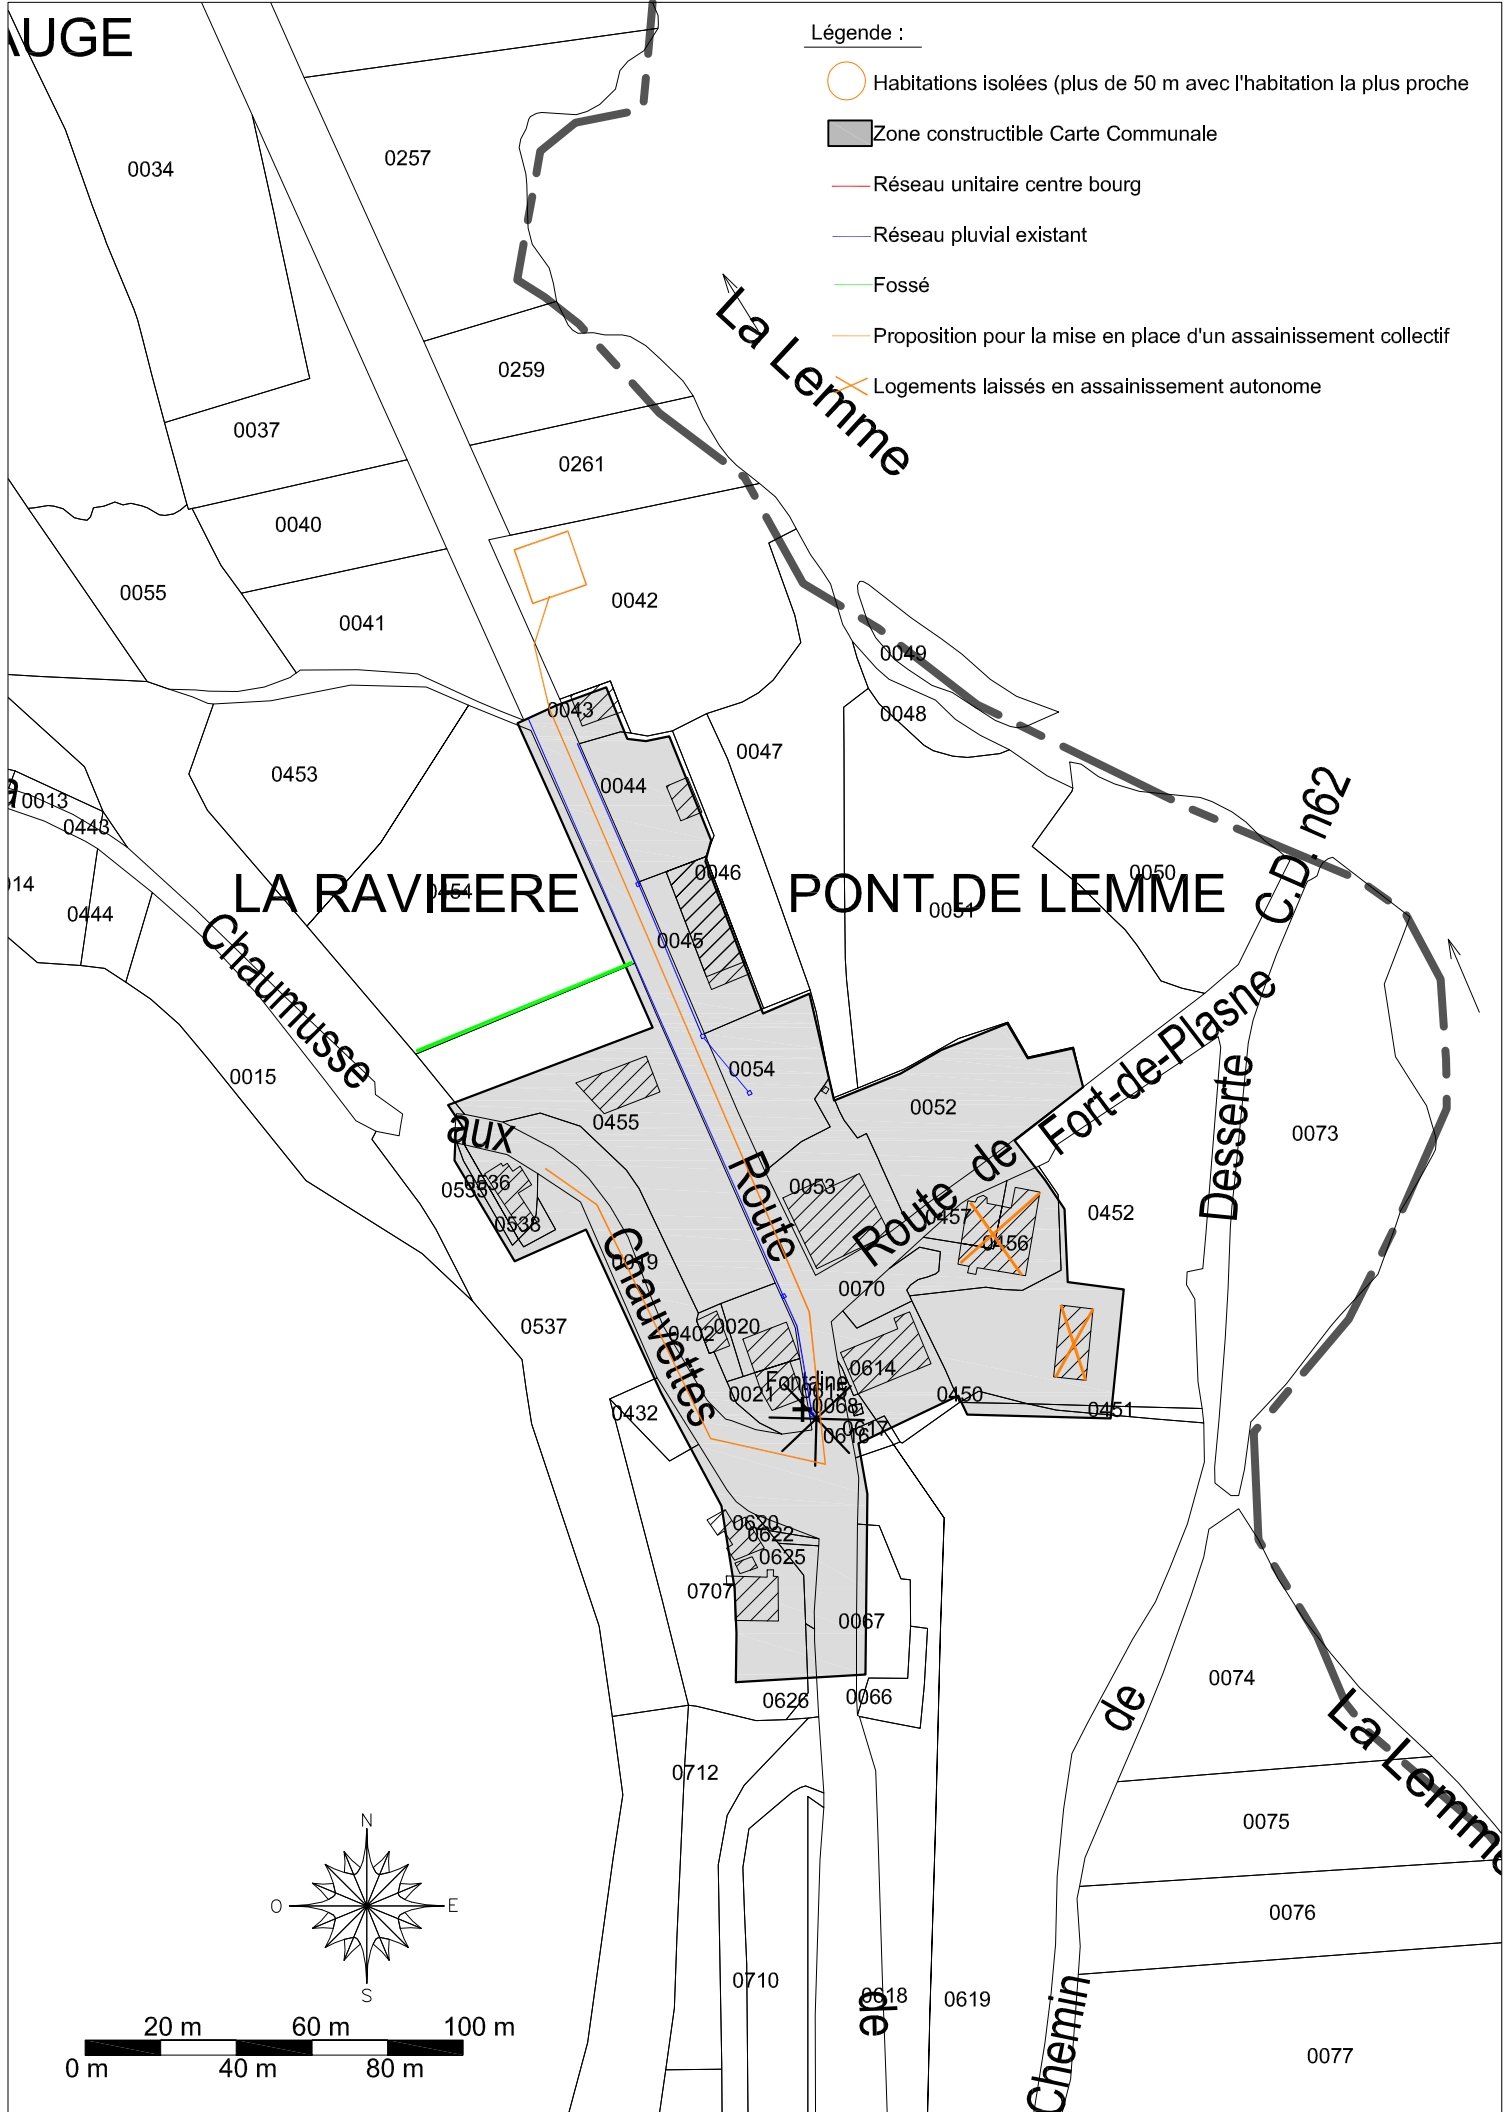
UGE

Légende :
Habitations isolées (plus de 50 m avec l'habitation la plus proche
Zone constructible Carte Communale
Réseau unitaire centre bourg
Réseau pluvial existant
Fossé
Proposition pour la mise en place d'un assainissement collectif
Logements laissés en assainissement autonome

0034
0257
0259
0037
0261
0040
0055
0041
0042
La Lemme
0049
0048
0043
0047
0453
0044
0013
0443
14
0444
0046
LA RAVIEERE
0454
0045
PONT DE LEMME
0051
0050
C.D. n62
Chaumusse
0015
0054
0052
aux
0455
Route
Route de Fort-de-Plasne
Desserte
0073
0535
0536
0538
0053
0457
0456
0452
Chauvettes
0019
0070
0537
0402
0020
0614
Fontaine
0021
0617
0068
0450
0451
0432
0616
0617
0620
0622
0625
0707
0067
0626
0066
de
0074
La Lemme
0712
0075
0076
0710
0618
de
0619
Chemin
0077

N
O
E
S
20 m
60 m
100 m
0 m
40 m
80 m